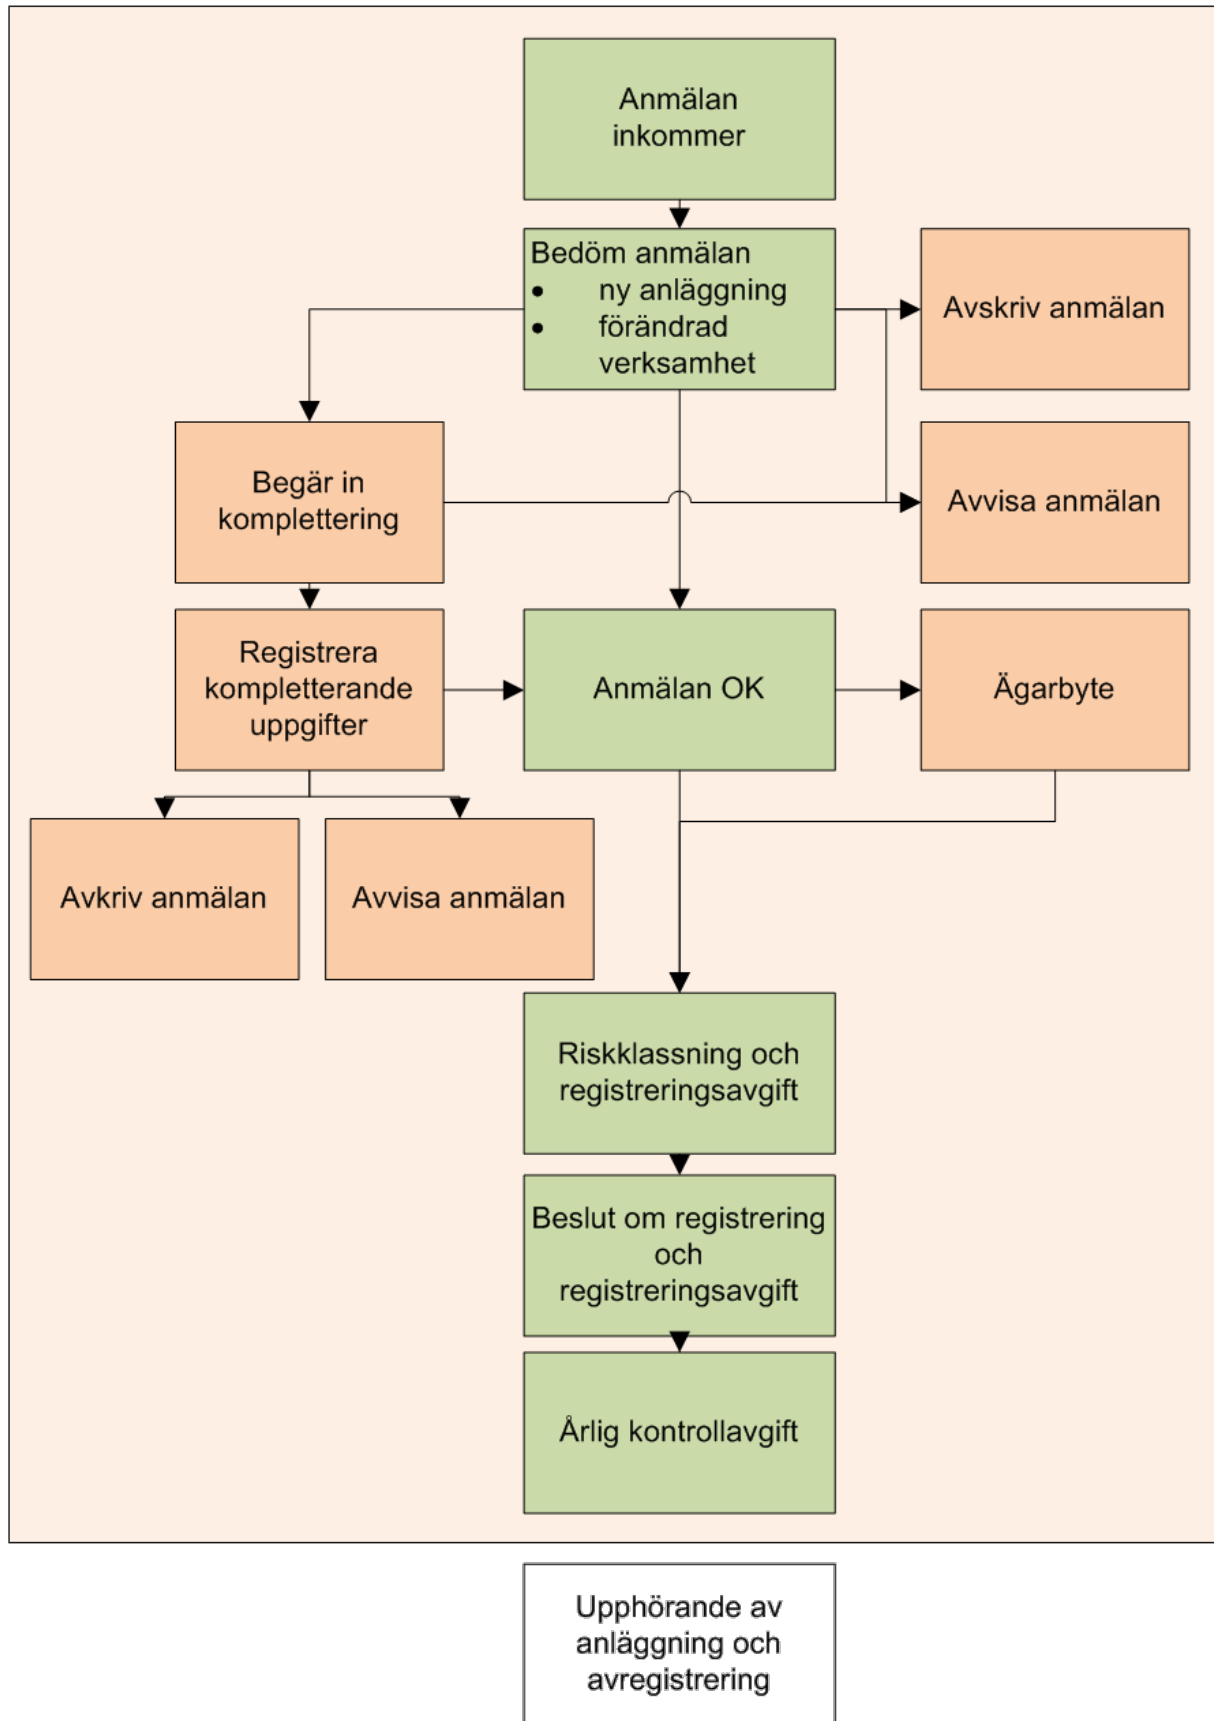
Anmälan inkommer

Bedöm anmälan
- ny anläggning
- förändrad verksamhet

Avskriv anmälan

Begär in komplettering

Avvisa anmälan

Registrera kompletterande uppgifter

Anmälan OK

Ägarbyte

Avkriv anmälan

Avvisa anmälan

Riskklassning och registreringsavgift

Beslut om registrering och registreringsavgift

Årlig kontrollavgift

Upphörande av anläggning och avregistrering